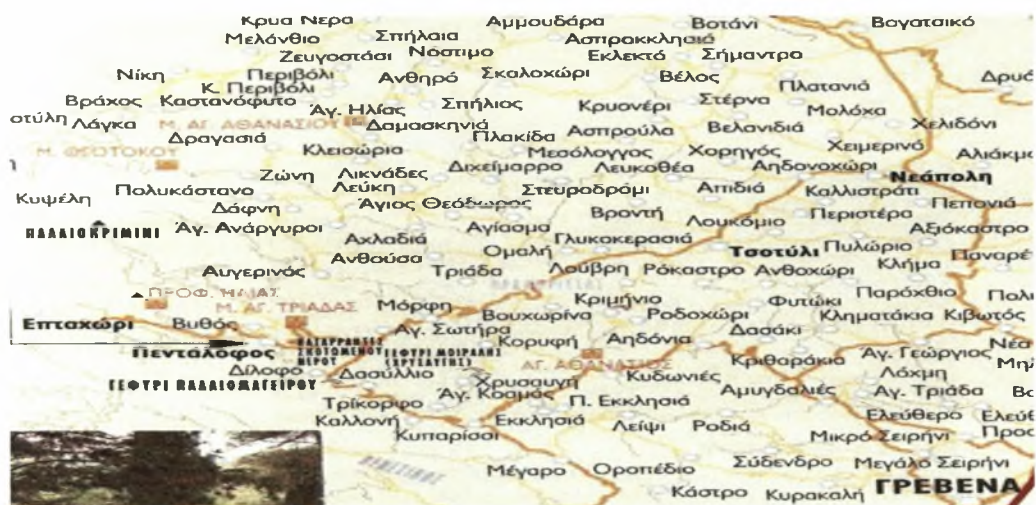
Κρυα Νερα
Αμμουδάρα
Βοτάνι
Βογατσικό
Μελάνθιο
Σπήλαια
Ασπρακκλησιά
Ζευγοστάσι
Νόστιμο
Εκλεκτό
Σήμαντρο
Νίκη
Περιβόλι
Ανθηρό
Σκαλοχώρι
Βέλος
Πλατανιά
Δρυό
Κ. Περιβόλι
Βράχος
Καστανόφυτο
Άγ. Ηλίας
Σπήλιος
Κρυονέρι
Στέρνα
Μολόχα
οτύλη
Λάγκα
Μ. ΑΓ. ΑΘΑΝΑΣΙΟΥ
Δαμασκηνιά
Πλακίδα
Ασπρούλα
Βελανιδιά
Χελιδόνι
Δραγασιά
Μ. ΘΕΟΤΟΚΟΥ
Κλεισώρια
Μεσόλογγος
Χορηγός
Χειμερινό
Αλιάκμ
Ζώνη
Λικνάδες
Διχείμαρρο
Λευκοθέα
Αηδονοχώρι
Λεύκη
Νεάπολη
Κυψέλη
Πολυκάστανο
Άγιος Θεόδωρος
Στευροδρόμι
Απιδιά
Καλλιστράτι
Πεπονιά
Δάφνη
Βροντή
Περιστέρα
ΠΑΛΑΙΟΚΡΙΜΙΝΙ
Άγ. Ανάργυροι
Αγίασμα
Λουκόμιο
Αξιόκαστρο
Αχλαδιά
Γλυκοκερασιά
Τσοτύλι
Πυλώριο
Ανθούσα
Ομαλή
Πανάρε
Αυγερινός
Τριάδα
Λούβρη
Ρόκαστρο
Ανθοχώρι
Κλήμα
ΠΡΟΦ. ΗΛΙΑΣ
Παρόχθιο
Πολ
Μ. ΑΓ. ΤΡΙΑΔΑΣ
Μόρφη
Κριμήνιο
Φυτώκι
Επταχώρι
Βυθός
Βουχωρίνα
Ροδοχώρι
Κληματάκια
Κιβωτός
Αγ. Σωτήρα
Δασάκι
Νέα
Πεντάλοφος
Κορυφή
Αηδόνια
Κριθαράκια
Αγ. Γεώργιος
Μη
Δίλοφο
ΑΓ. ΑΘΑΝΑΣΙΟΣ
Λόχμη
ΓΕΦΥΡΙ ΠΑΛΑΙΟΜΑΓΕΙΡΟΥ
Δασύλλιο
Χρυσαυγή
Κυδωνιές
Αμυγδαλιές
Αγ. Τριάδα
Β
Αγ. Κοσμάς
Π. Εκκλησιά
Τρίκορφο
Ελεύθερο
Ελεύθ
Καλλονή
Εκκλησιά
Λείψι
Ροδιά
Μικρό Σειρήνι
Προς
Κυπαρίσσι
Σύδενδρο
Μεγάλο Σειρήνι
Μέγαρο
Οροπέδιο
Κάστρο
Κυρακαλή
ΓΡΕΒΕΝΑ